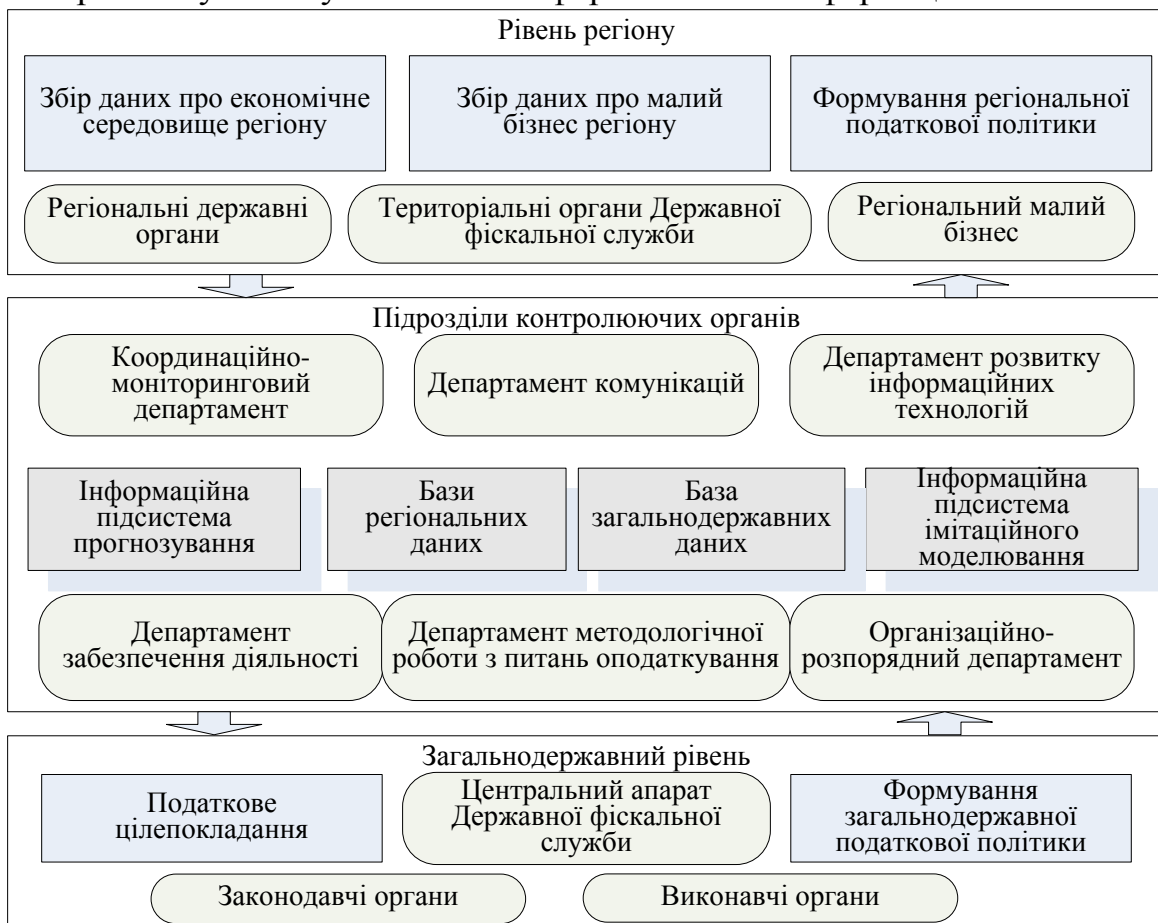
Рівень регіону

Збір даних про економічне середовище регіону

Збір даних про малий бізнес регіону

Формування регіональної податкової політики

Регіональні державні органи

Територіальні органи Державної фіскальної служби

Регіональний малий бізнес

Підрозділи контролюючих органів

Координаційно-моніторинговий департамент

Департамент комунікацій

Департамент розвитку інформаційних технологій

Інформаційна підсистема прогнозування

Бази регіональних даних

База загальнодержавних даних

Інформаційна підсистема імітаційного моделювання

Департамент забезпечення діяльності

Департамент методологічної роботи з питань оподаткування

Організаційно-розпорядний департамент

Загальнодержавний рівень

Податкове цілепокладання

Центральний апарат Державної фіскальної служби

Формування загальнодержавної податкової політики

Законодавчі органи

Виконавчі органи